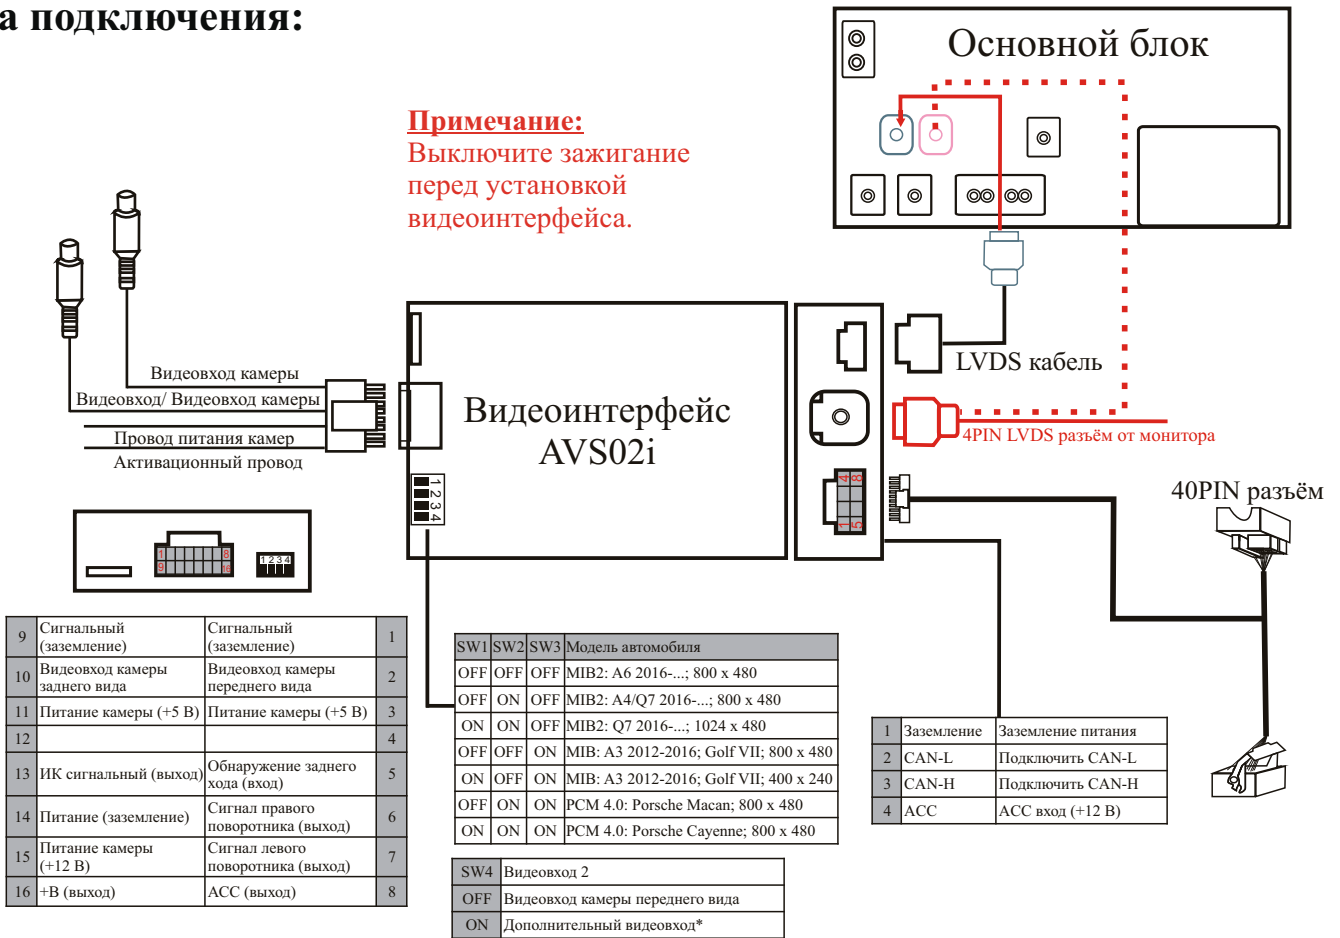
а подключения:

Основной блок

Примечание:
Выключите зажигание перед установкой видеоинтерфейса.

Видеовход камеры
Видеовход/ Видеовход камеры
Провод питания камер
Активационный провод

Видеоинтерфейс AVS02i

LVDS кабель

4PIN LVDS разъём от монитора

40PIN разъём

1 2 3 4

1 8
9 16

| 9 | Сигнальный (заземление) | Сигнальный (заземление) | 1 |
|---|---|---|---|
| 10 | Видеовход камеры заднего вида | Видеовход камеры переднего вида | 2 |
| 11 | Питание камеры (+5 В) | Питание камеры (+5 В) | 3 |
| 12 | | | 4 |
| 13 | ИК сигнальный (выход) | Обнаружение заднего хода (вход) | 5 |
| 14 | Питание (заземление) | Сигнал правого поворотника (выход) | 6 |
| 15 | Питание камеры (+12 В) | Сигнал левого поворотника (выход) | 7 |
| 16 | +В (выход) | АСС (выход) | 8 |

| SW1 | SW2 | SW3 | Модель автомобиля |
|---|---|---|---|
| OFF | OFF | OFF | MIB2: A6 2016-...; 800 x 480 |
| OFF | ON | OFF | MIB2: A4/Q7 2016-...; 800 x 480 |
| ON | ON | OFF | MIB2: Q7 2016-...; 1024 x 480 |
| OFF | OFF | ON | MIB: A3 2012-2016; Golf VII; 800 x 480 |
| ON | OFF | ON | MIB: A3 2012-2016; Golf VII; 400 x 240 |
| OFF | ON | ON | PCM 4.0: Porsche Macan; 800 x 480 |
| ON | ON | ON | PCM 4.0: Porsche Cayenne; 800 x 480 |

| SW4 | Видеовход 2 |
|---|---|
| OFF | Видеовход камеры переднего вида |
| ON | Дополнительный видеовход* |

| 1 | Заземление | Заземление питания |
|---|---|---|
| 2 | CAN-L | Подключить CAN-L |
| 3 | CAN-H | Подключить CAN-H |
| 4 | ACC | ACC вход (+12 В) |